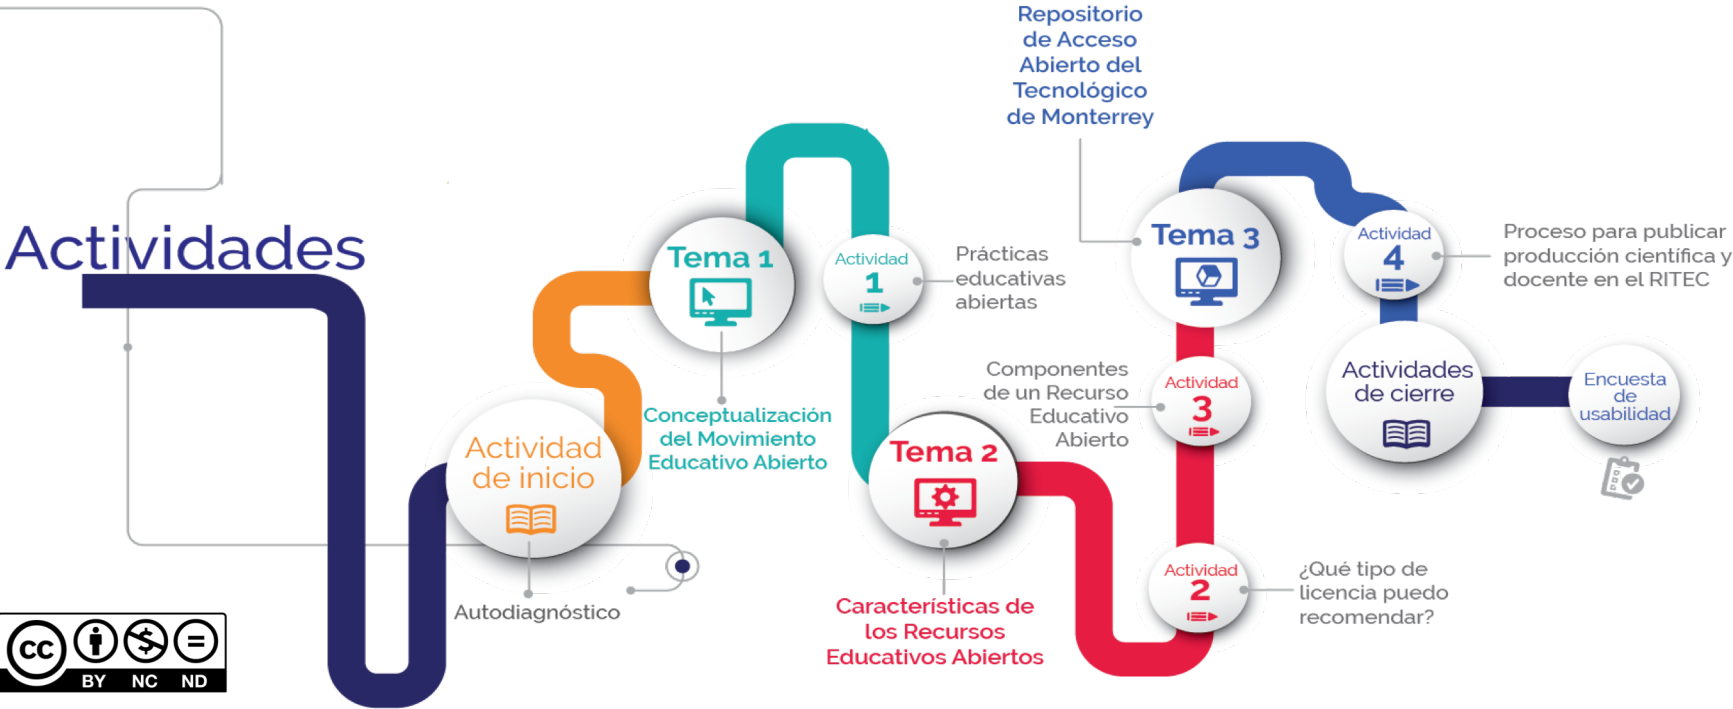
Actividades

Actividad de inicio

Autodiagnóstico

Tema 1

Conceptualización del Movimiento Educativo Abierto

Actividad 1

Prácticas educativas abiertas

Tema 2

Características de los Recursos Educativos Abiertos

Actividad 2

¿Qué tipo de licencia puedo recomendar?

Componentes de un Recurso Educativo Abierto

Actividad 3

Repositorio de Acceso Abierto del Tecnológico de Monterrey

Tema 3

Actividad 4

Proceso para publicar producción científica y docente en el RITEC

Actividades de cierre

Encuesta de usabilidad

BY NC ND